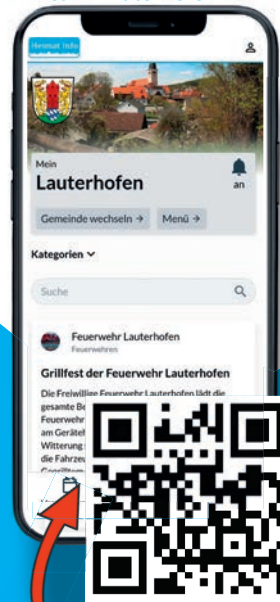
Heimat Info

Mein
Lauterhofen

an

Gemeinde wechseln →
Menü →

Kategorien

Suche

Feuerwehr Lauterhofen
Feuerwehren

Grillfest der Feuerwehr Lauterhofen

Die Freiwillige Feuerwehr Lauterhofen lädt die gesamte Be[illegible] Feuerwehr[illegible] am Geräte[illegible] Witterung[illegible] die Fahrze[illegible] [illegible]